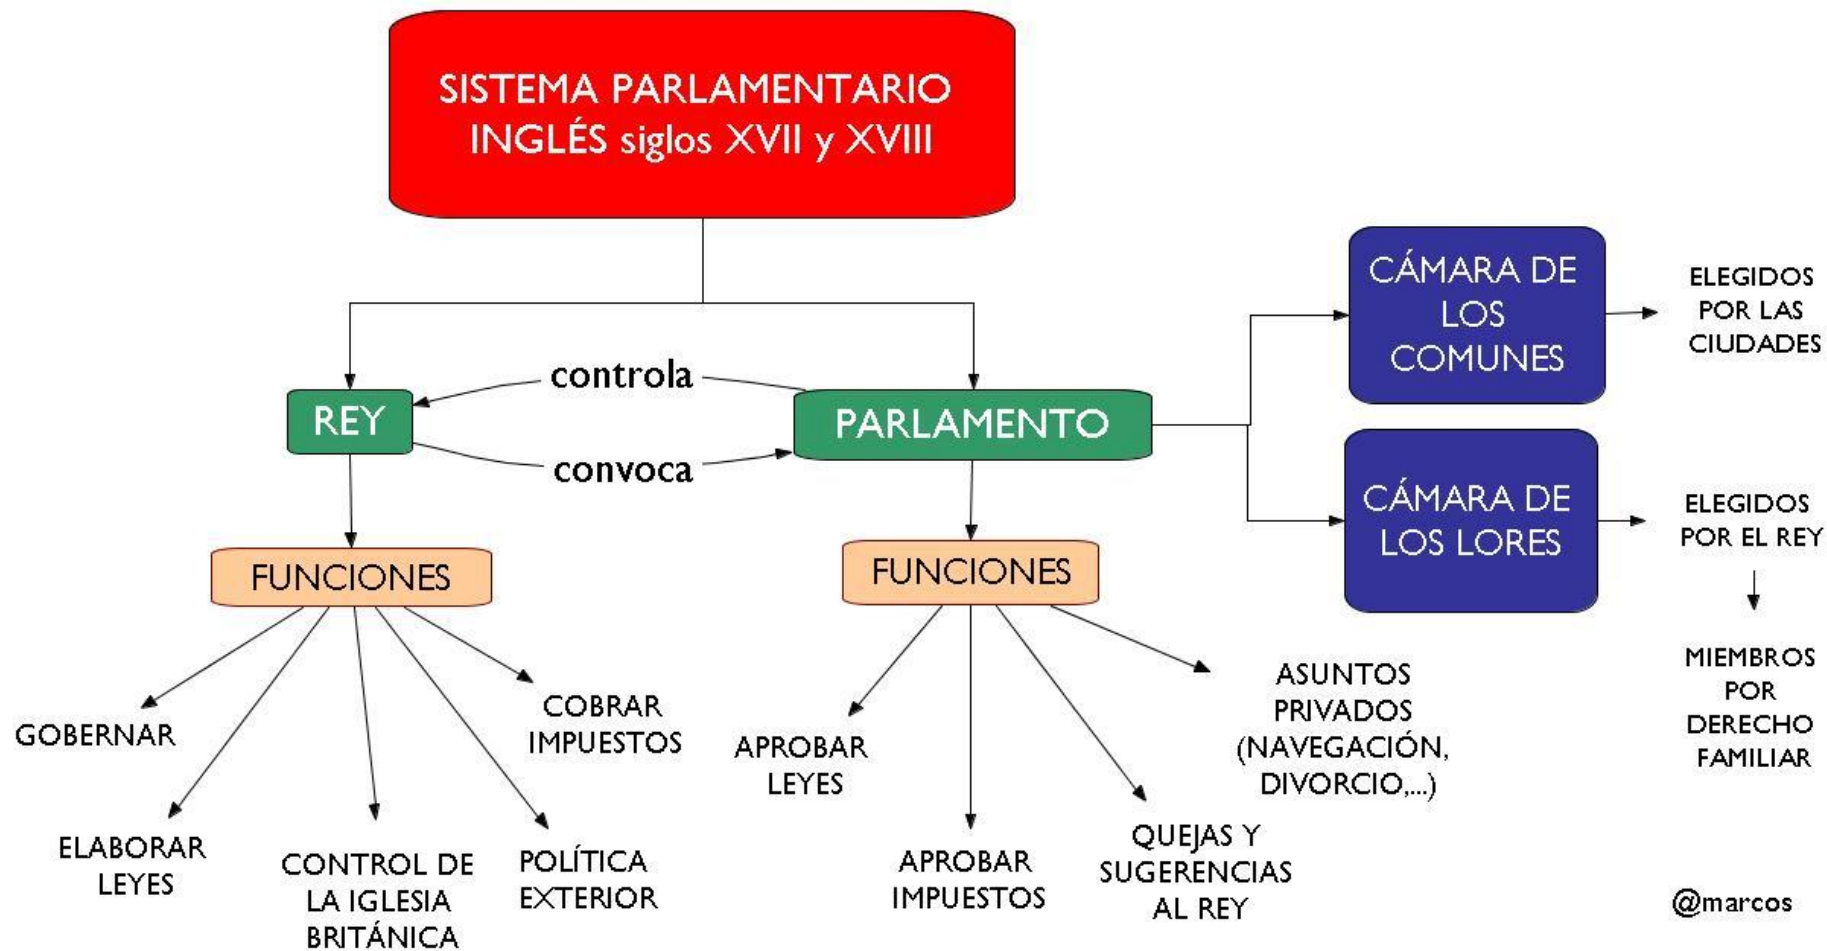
SISTEMA PARLAMENTARIO INGLÉS siglos XVII y XVIII

controla

REY

convoca

PARLAMENTO

CÁMARA DE LOS COMUNES

ELEGIDOS POR LAS CIUDADES

CÁMARA DE LOS LORES

ELEGIDOS POR EL REY

MIEMBROS POR DERECHO FAMILIAR

FUNCIONES

GOBERNAR

ELABORAR LEYES

CONTROL DE LA IGLESIA BRITÁNICA

POLÍTICA EXTERIOR

COBRAR IMPUESTOS

FUNCIONES

APROBAR LEYES

APROBAR IMPUESTOS

QUEJAS Y SUGERENCIAS AL REY

ASUNTOS PRIVADOS (NAVEGACIÓN, DIVORCIO,...)

@marcos